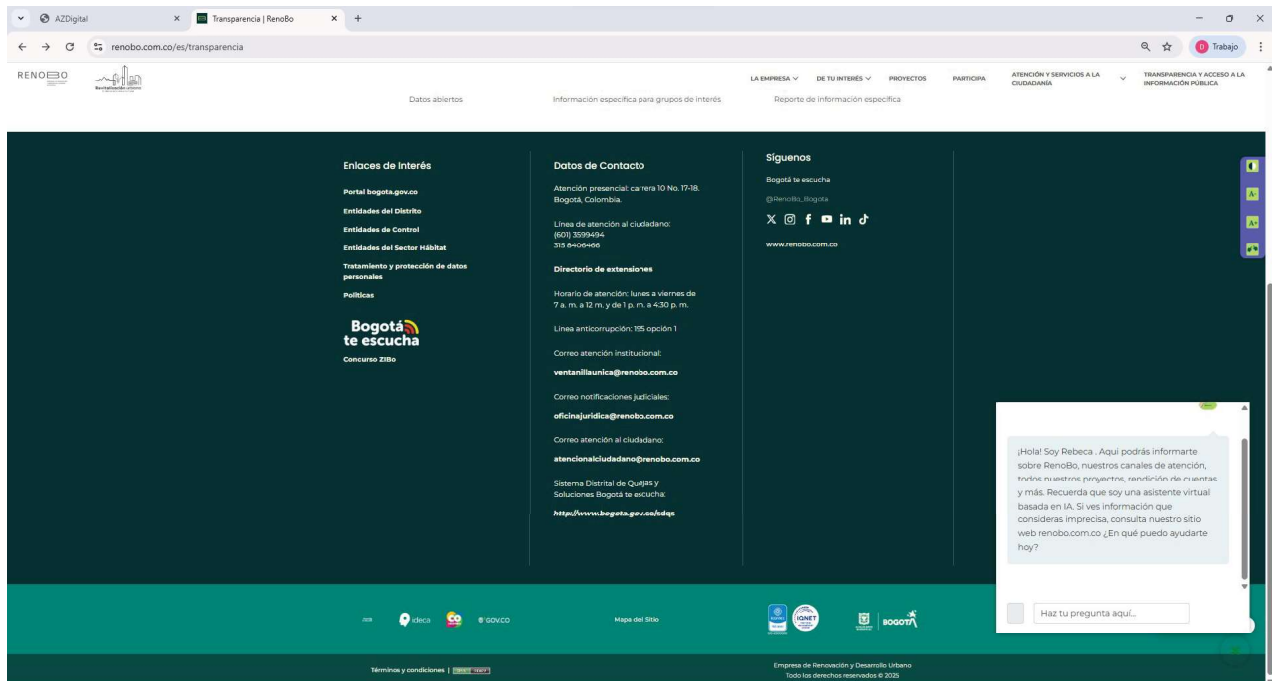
AZDigital
Transparencia | RenoBo
renobo.com.co/es/transparencia
Trabajo

RENOBO

LA EMPRESA DE TU INTERÉS PROYECTOS PARTICIPA ATENCIÓN Y SERVICIOS A LA CIUDADANÍA TRANSPARENCIA Y ACCESO A LA INFORMACIÓN PÚBLICA

Datos abiertos Información específica para grupos de interés Reporte de información específica

Enlaces de interés
Portal bogota.gov.co
Entidades del Distrito
Entidades de Control
Entidades del Sector Hábitat
Tratamiento y protección de datos personales
Políticas
Bogotá te escucha
Concurso ZIBo

Datos de Contacto
Atención presencial: carrera 10 No. 17-18. Bogotá, Colombia.
Línea de atención al ciudadano: (601) 3599494 315 8406466
Directorio de extensiones
Horario de atención: lunes a viernes de 7 a. m. a 12 m. y de 1 p. m. a 4:30 p. m.
Línea anticorrupción: 195 opción 1
Correo atención institucional:
ventanillaunica@renobo.com.co
Correo notificaciones judiciales:
oficinajuridica@renobo.com.co
Correo atención al ciudadano:
atencionalciudadano@renobo.com.co
Sistema Distrital de Quejas y Soluciones Bogotá te escucha:
http://www.bogota.gov.co/sdqs

Síguenos
Bogotá te escucha
@RenoBo_Bogota
www.renobo.com.co

¡Hola! Soy Rebeca . Aquí podrás informarte sobre RenoBo, nuestros canales de atención, todos nuestros proyectos, rendición de cuentas y más. Recuerda que soy una asistente virtual basada en IA. Si ves información que consideras imprecisa, consulta nuestro sitio web renobo.com.co ¿En qué puedo ayudarte hoy?
Haz tu pregunta aquí...

ideca GOV.CO Mapa del Sitio IQNET BOGOTÁ

Términos y condiciones |
Empresa de Renovación y Desarrollo Urbano
Todo los derechos reservados © 2025